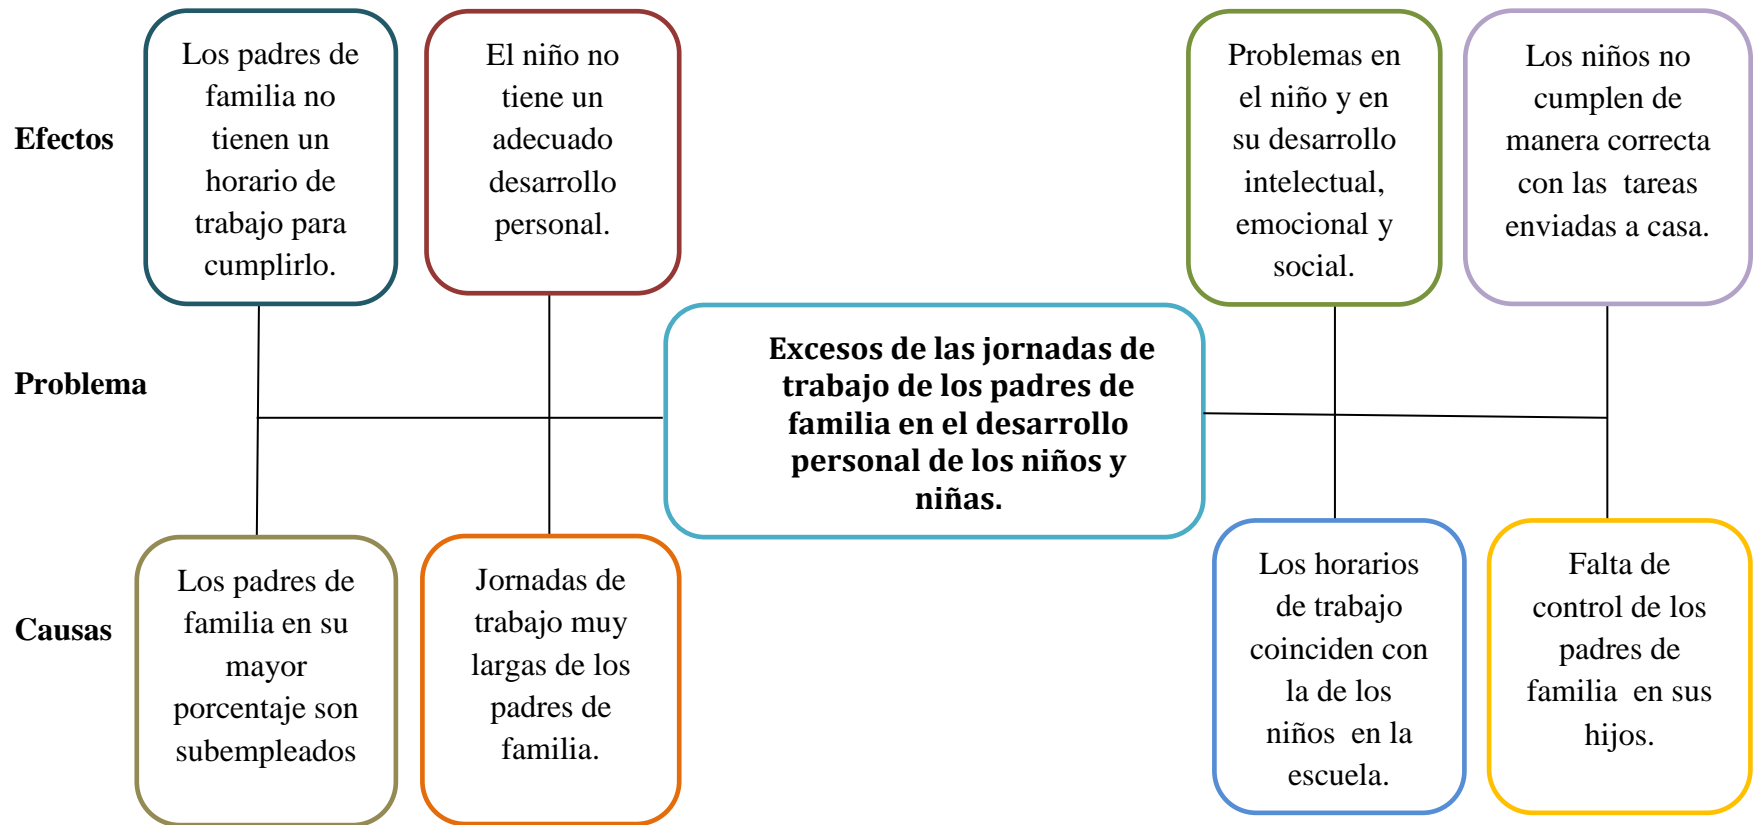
Efectos

Los padres de familia no tienen un horario de trabajo para cumplirlo.

El niño no tiene un adecuado desarrollo personal.

Problemas en el niño y en su desarrollo intelectual, emocional y social.

Los niños no cumplen de manera correcta con las tareas enviadas a casa.

Problema

Excesos de las jornadas de trabajo de los padres de familia en el desarrollo personal de los niños y niñas.

Causas

Los padres de familia en su mayor porcentaje son subempleados

Jornadas de trabajo muy largas de los padres de familia.

Los horarios de trabajo coinciden con la de los niños en la escuela.

Falta de control de los padres de familia en sus hijos.